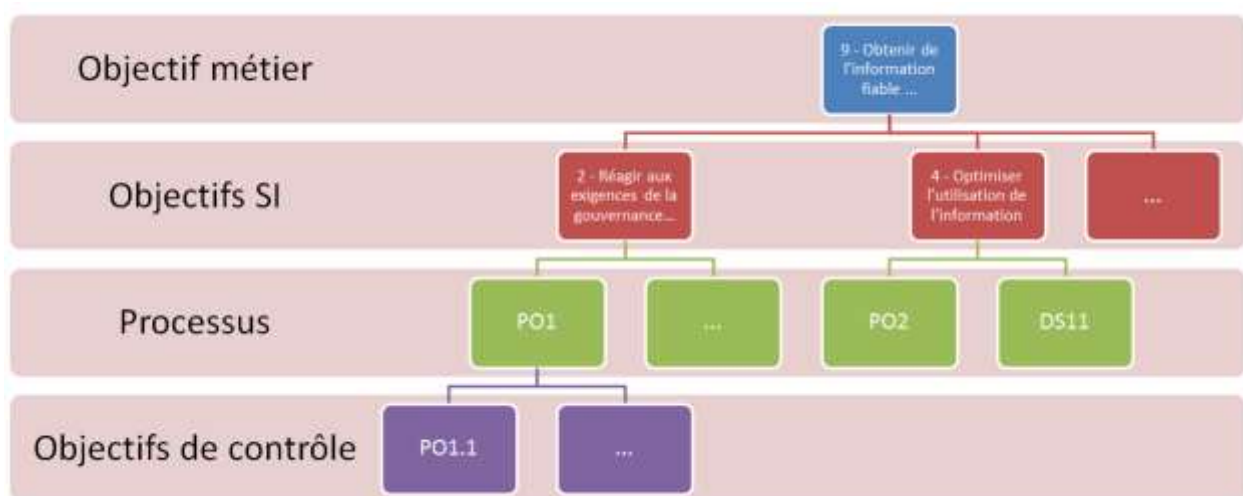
Objectif métier

9 - Obtenir de l'information fiable ...

Objectifs SI

2 - Réagir aux exigences de la gouvernance...

4 - Optimiser l'utilisation de l'information

...

Processus

PO1

...

PO2

DS11

Objectifs de contrôle

PO1.1

...